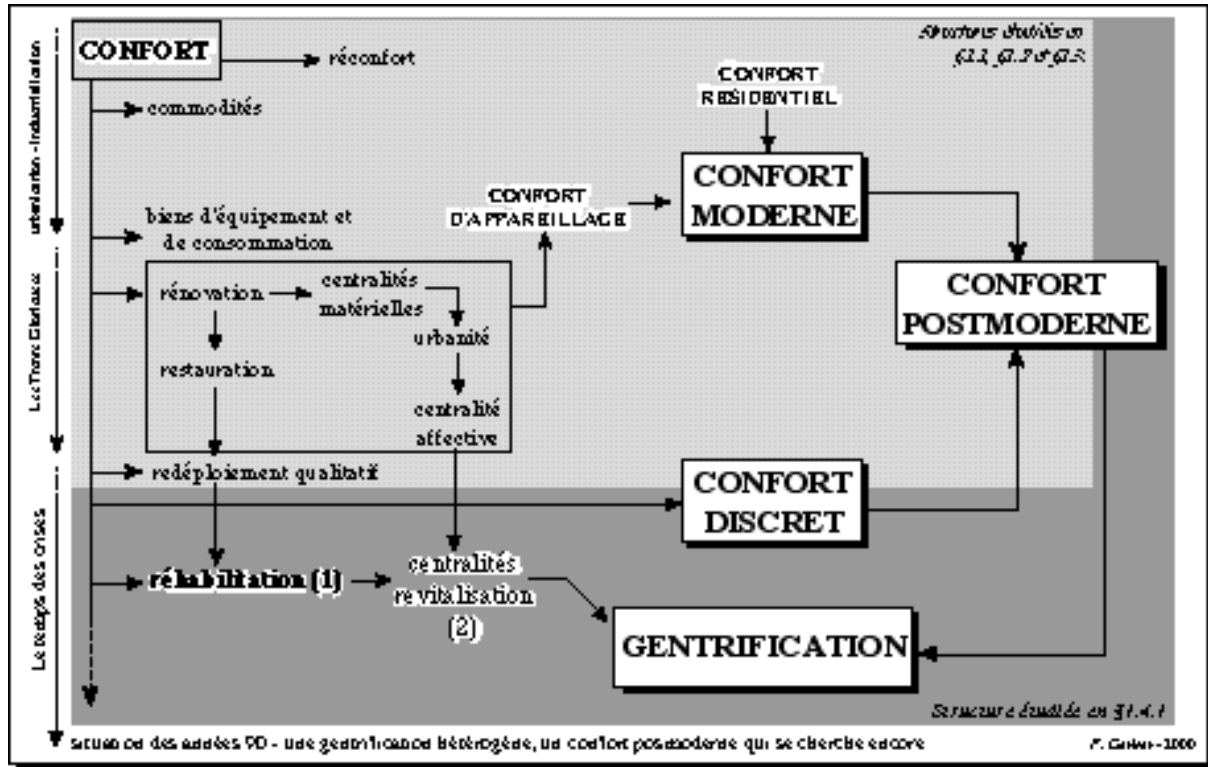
CONFORT

réconfort

Structures étudiées en §1.1, §1.2 et §1.3

commodités

CONFORT RÉSIDENTIEL

CONFORT MODERNE

CONFORT D'APPAREILLAGE

biens d'équipement et de consommation

rénovation

centralités matérielles

restauration

urbanité

centralité affective

CONFORT POSTMODERNE

redéploiement qualitatif

CONFORT DISCRET

réhabilitation (1)

centralités revitalisation (2)

GENTRIFICATION

Structure étudiée en §1.4.1

urbanisation - industrialisation

Les Trente Glorieuses

Le temps des crises

situation des années 90 - une gentrification hétérogène, un confort postmoderne qui se cherche encore

F. Gerber - 2000